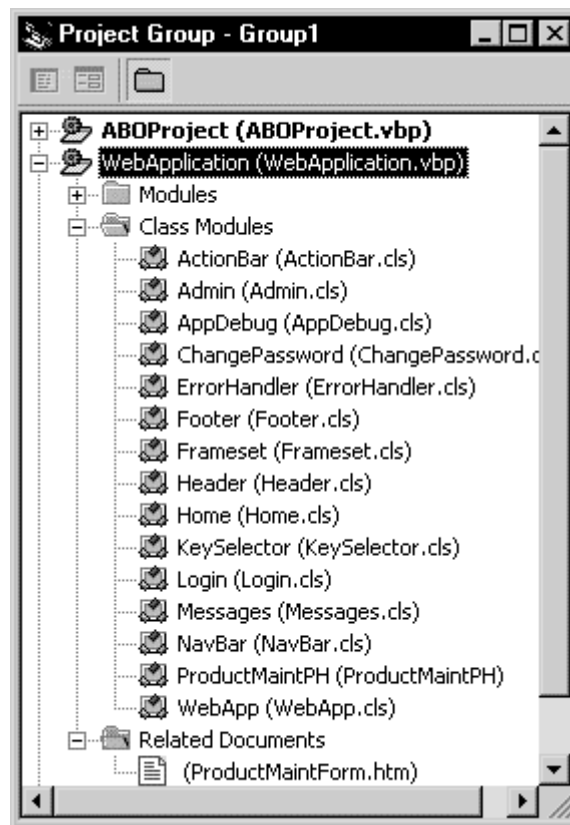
Project Group - Group1

ABOProject (ABOProject.vbp)
WebApplication (WebApplication.vbp)
Modules
Class Modules
ActionBar (ActionBar.cls)
Admin (Admin.cls)
AppDebug (AppDebug.cls)
ChangePassword (ChangePassword.c
ErrorHandler (ErrorHandler.cls)
Footer (Footer.cls)
Frameset (Frameset.cls)
Header (Header.cls)
Home (Home.cls)
KeySelector (KeySelector.cls)
Login (Login.cls)
Messages (Messages.cls)
NavBar (NavBar.cls)
ProductMaintPH (ProductMaintPH)
WebApp (WebApp.cls)
Related Documents
(ProductMaintForm.htm)